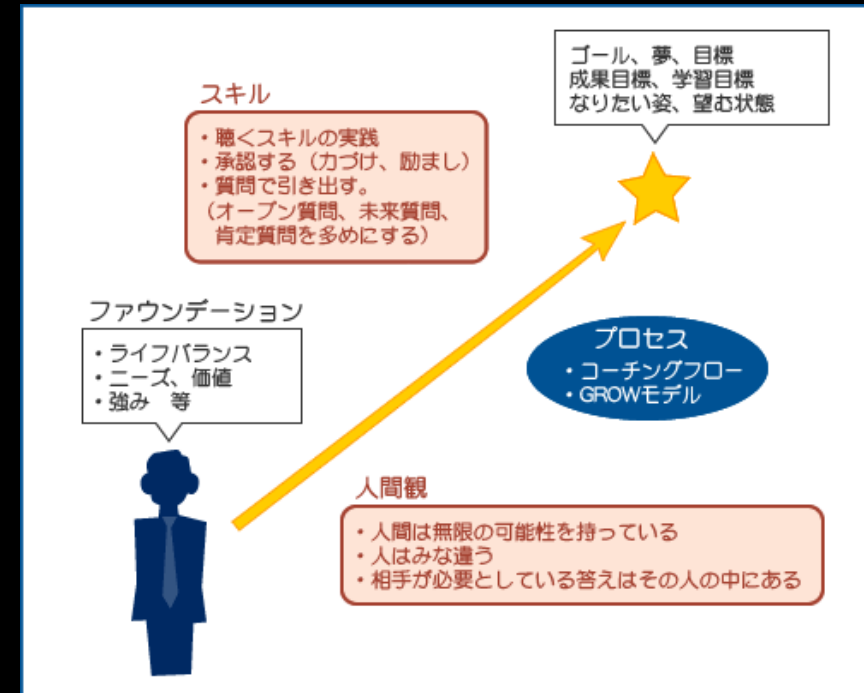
ゴール、夢、目標
成果目標、学習目標
なりたい姿、望む状態

スキル

・聴くスキルの実践
・承認する（力づけ、励まし）
・質問で引き出す。
（オープン質問、未来質問、肯定質問を多めにする）

ファウンデーション

・ライフバランス
・ニーズ、価値
・強み　等

プロセス
・コーチングフロー
・GROWモデル

人間観

・人間は無限の可能性を持っている
・人はみな違う
・相手が必要としている答えはその人の中にある